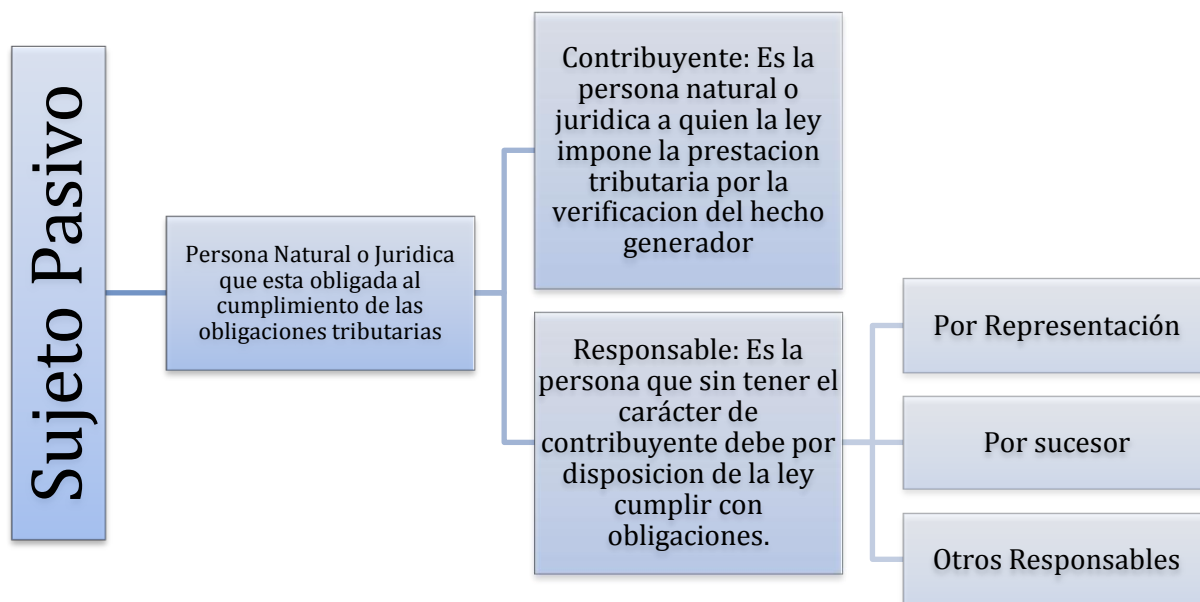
Sujeto Pasivo

Persona Natural o Juridica que esta obligada al cumplimiento de las obligaciones tributarias

Contribuyente: Es la persona natural o juridica a quien la ley impone la prestacion tributaria por la verificacion del hecho generador

Responsable: Es la persona que sin tener el carácter de contribuyente debe por disposicion de la ley cumplir con obligaciones.

Por Representación

Por sucesor

Otros Responsables